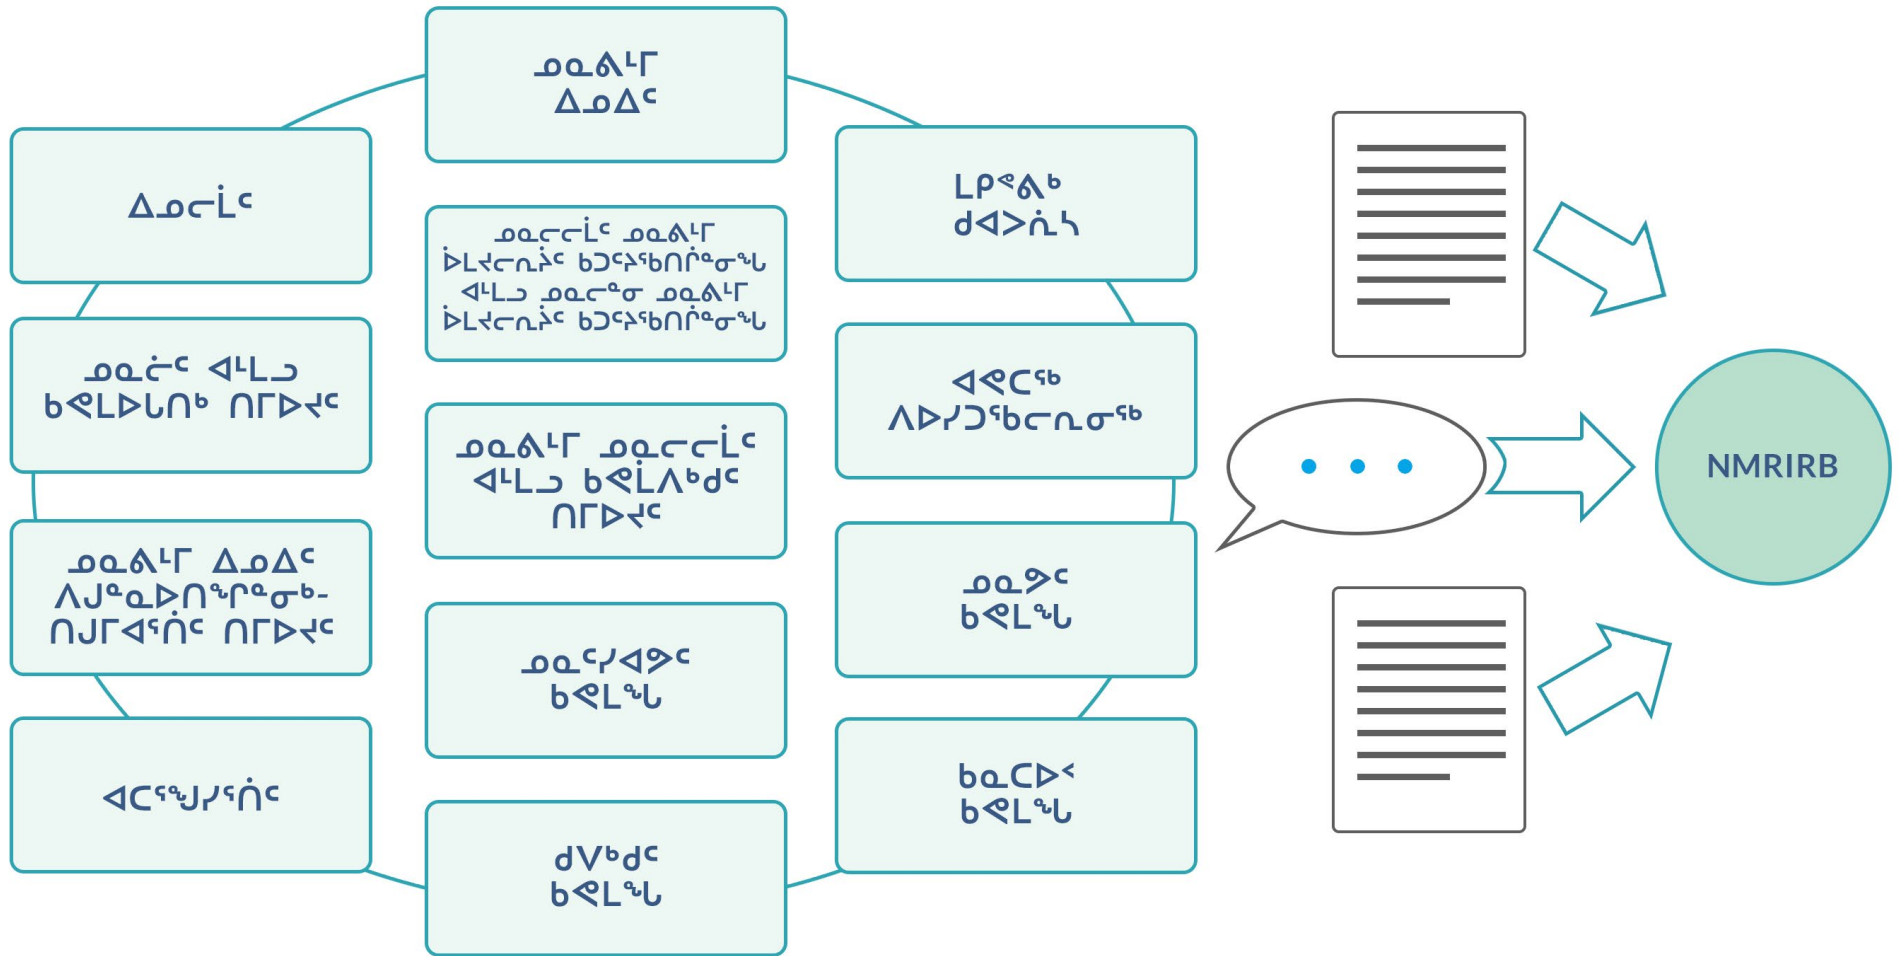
ᓄᓇᕕᒻᒥ ᐃᓄᐃᑦ

ᐃᓄᓕᒫᑦ

ᓄᓇᓕᓕᒫᑦ ᓄᓇᕕᒻᒥ ᐆᒪᔪᓕᕆᔾᑦ ᑲᑐᔾᔨᖃᑎᒌᖕᓂᖓ ᐊᒻᒪᓗ ᓄᓇᓕᖕᓂ ᓄᓇᕕᒻᒥ ᐆᒪᔪᓕᕆᔾᑦ ᑲᑐᔾᔨᖃᑎᒌᖕᓂᖓ

ᒪᑭᕙᕕᒃ ᑯᐊᐳᕇᓴ

ᓄᓇᓖᑦ ᐊᒻᒪᓗ ᑲᕙᒪᐅᕆᑎᒃ ᑎᒥᐅᔪᑦ

ᓄᓇᕕᒻᒥ ᓄᓇᓕᓕᒫᑦ ᐊᒻᒪᓗ ᑲᕙᒫᐱᒃᑯᑦ ᑎᒥᐅᔪᑦ

ᐊᕙᑕᕐᒃ ᐱᐅᓯᑐᕐᑲᓕᕆᓂᕐᒃ

ᓄᓇᕕᒻᒥ ᐃᓄᐃᑦ ᐱᒍᓐᓇᐅᑎᖕᖏᓐᓂᒃ-ᑎᒍᒥᐊᕐᑏᑦ ᑎᒥᐅᔪᑦ

ᓄᓇᕗᑦ ᑲᕙᒪᖓ

ᓄᓇᑦᓯᐊᕗᑦ ᑲᕙᒪᖓ

ᐊᑕᕐᖑᔪᕐᑏᑦ

ᑯᐯᒃᑯᑦ ᑲᕙᒪᖓ

ᑲᓇᑕᐅᑉ ᑲᕙᒪᖓ

NMRIRB